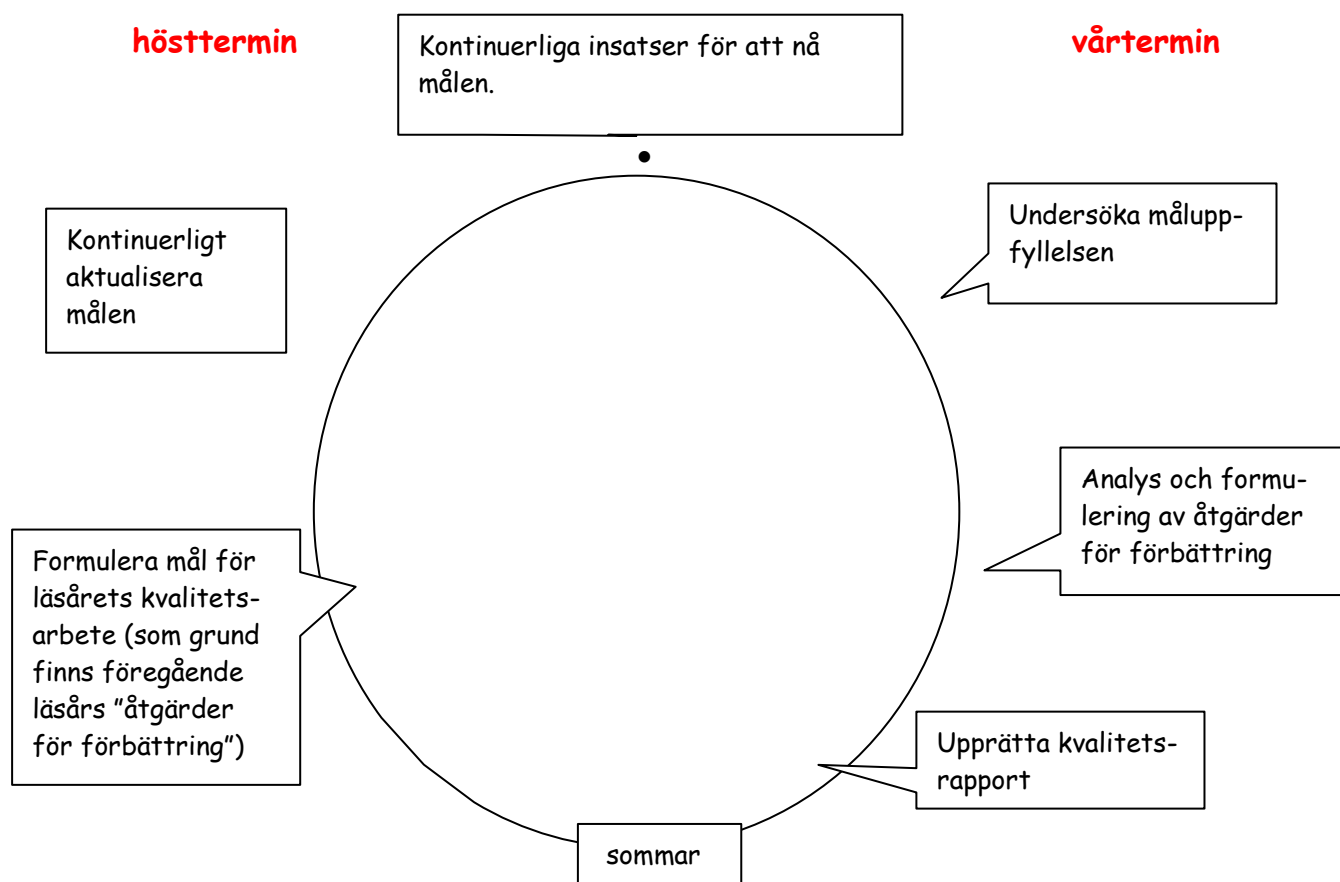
hösttermin

Kontinuerliga insatser för att nå målen.

vårtermin

Kontinuerligt aktualisera målen

Undersöka måluppfyllelsen

Analys och formulering av åtgärder för förbättring

Formulera mål för läsårets kvalitetsarbete (som grund finns föregående läsårs "åtgärder för förbättring")

Upprätta kvalitetsrapport

sommar